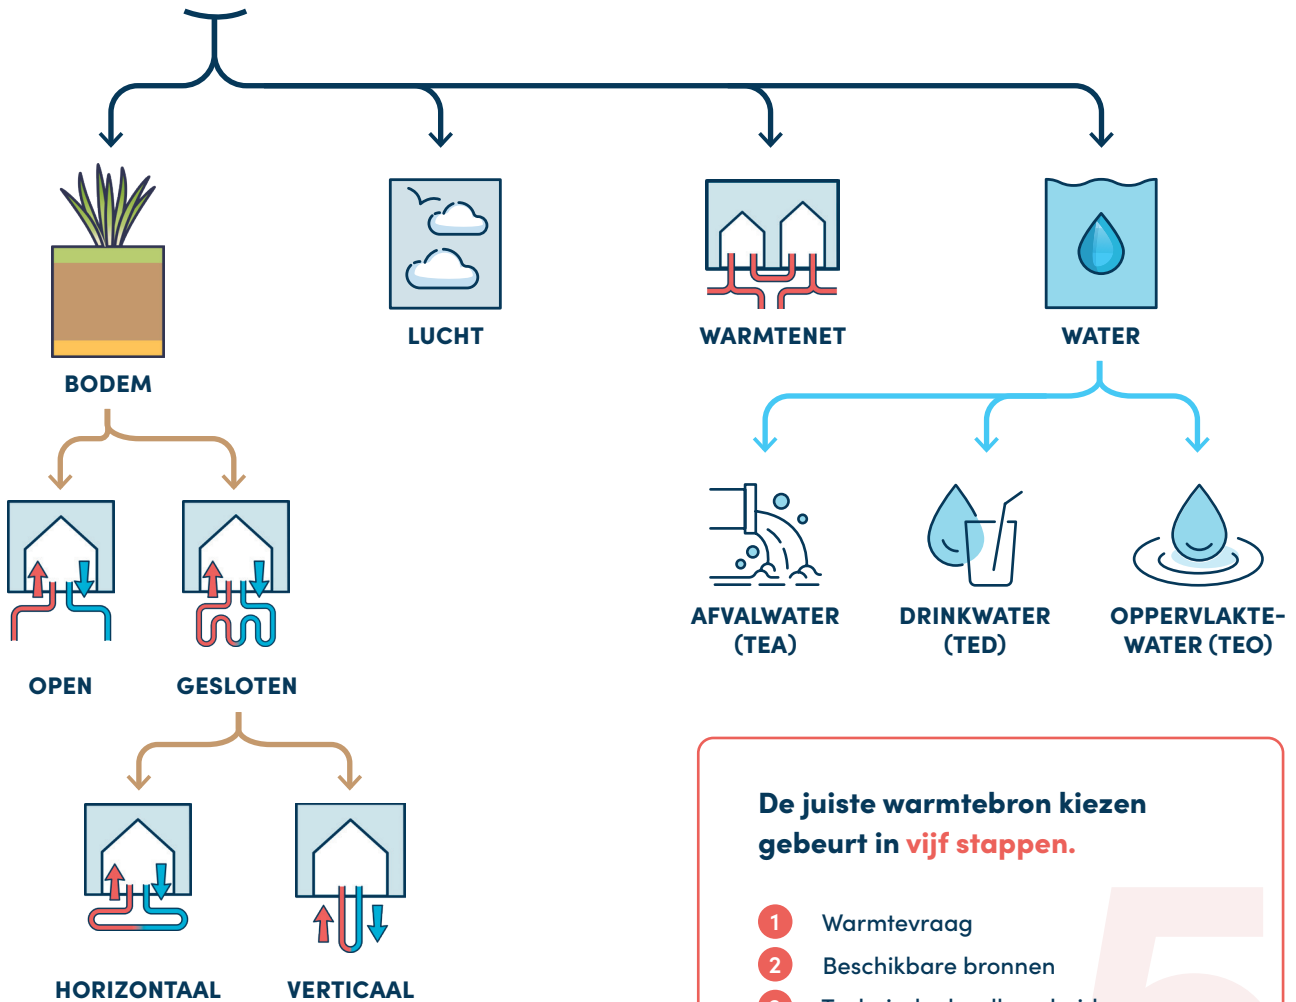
BODEM

LUCHT

WARMTENET

WATER

OPEN

GESLOTEN

AFVALWATER (TEA)

DRINKWATER (TED)

OPPERVLAKTE-WATER (TEO)

HORIZONTAAL

VERTICAAL

De juiste warmtebron kiezen gebeurt in vijf stappen.

1 Warmtevraag

2 Beschikbare bronnen

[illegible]